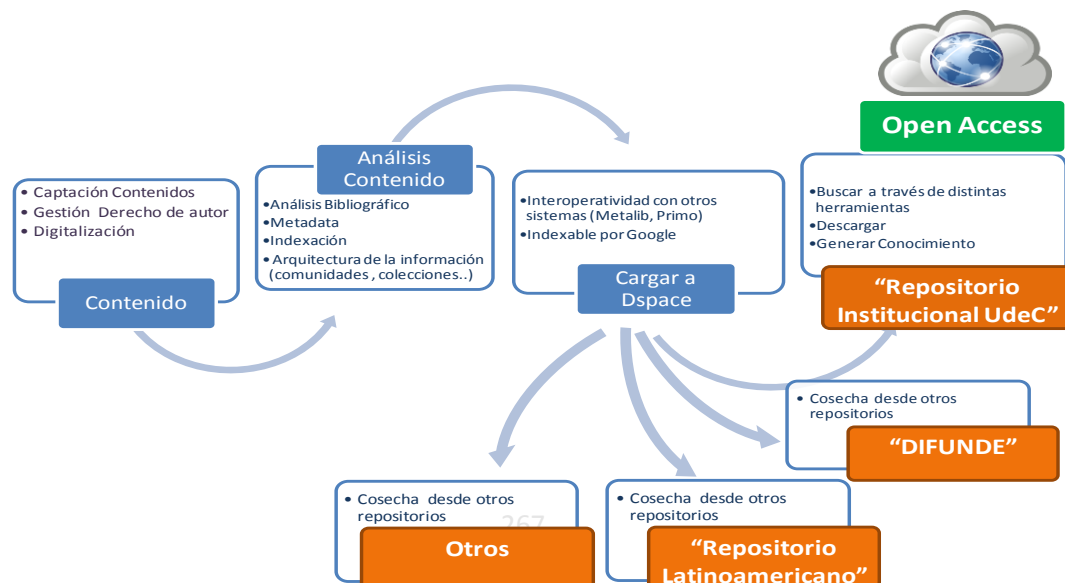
• Captación Contenidos
• Gestión Derecho de autor
• Digitalización

Contenido

Análisis Contenido

•Análisis Bibliográfico
•Metadata
•Indexación
•Arquitectura de la información (comunidades , colecciones..)

•Interoperatividad con otros sistemas (Metalib, Primo)
•Indexable por Google

Cargar a Dspace

Open Access

•Buscar a través de distintas herramientas
•Descargar
•Generar Conocimiento

"Repositorio Institucional UdeC"

• Cosecha desde otros repositorios

"DIFUNDE"

• Cosecha desde otros repositorios

Otros

267

• Cosecha desde otros repositorios

"Repositorio Latinoamericano"